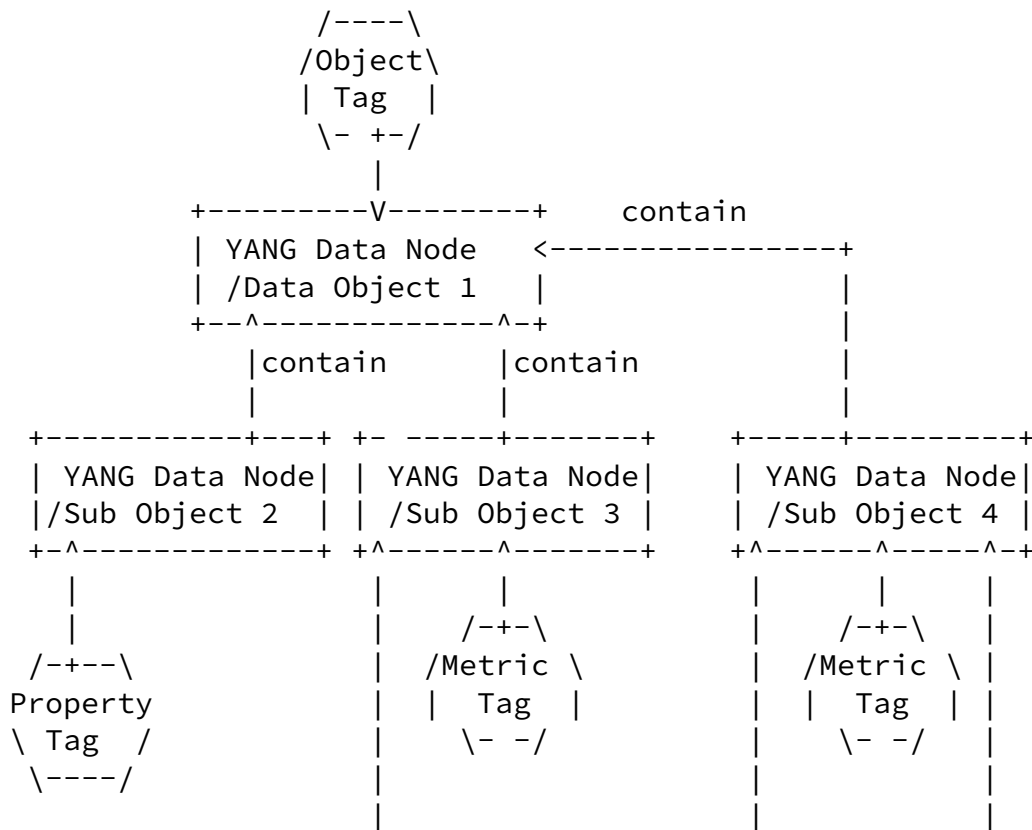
/----\
/Object\
| Tag |
\- +-/
|
+---------V--------+ contain
| YANG Data Node <----------------+
| /Data Object 1 |
+--^-------------^-+
|contain |contain

+-----------+---+ +- -----+-------+ +-----+---------+
| YANG Data Node| | YANG Data Node| | YANG Data Node|
|/Sub Object 2 | | /Sub Object 3 | | /Sub Object 4 |
+-^-------------+ +^------^-------+ +^------^-----^-+

/-+--\ /-+-\ /-+-\
Property /Metric \ /Metric \
\ Tag / | Tag | | Tag |
\----/ \- -/ \- -/